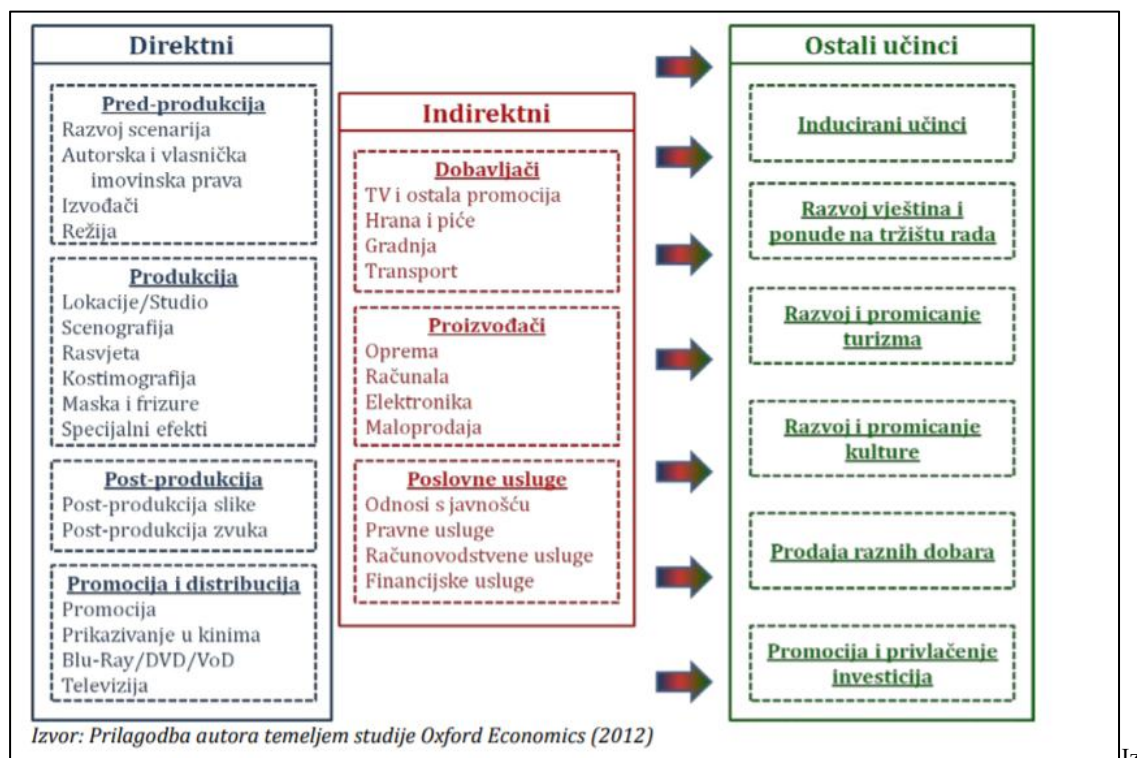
Direktni

Pred-produkcija
Razvoj scenarija
Autorska i vlasnička imovinska prava
Izvođači
Režija

Produkcija
Lokacije/Studio
Scenografija
Rasvjeta
Kostimografija
Maska i frizure
Specijalni efekti

Post-produkcija
Post-produkcija slike
Post-produkcija zvuka

Promocija i distribucija
Promocija
Prikazivanje u kinima
Blu-Ray/DVD/VoD
Televizija

Indirektni

Dobavljači
TV i ostala promocija
Hrana i piće
Gradnja
Transport

Proizvođači
Oprema
Računala
Elektronika
Maloprodaja

Poslovne usluge
Odnosi s javnošću
Pravne usluge
Računovodstvene usluge
Financijske usluge

Ostali učinci

Inducirani učinci

Razvoj vještina i ponude na tržištu rada

Razvoj i promicanje turizma

Razvoj i promicanje kulture

Prodaja raznih dobara

Promocija i privlačenje investicija

Izvor: Prilagodba autora temeljem studije Oxford Economics (2012)

Iz